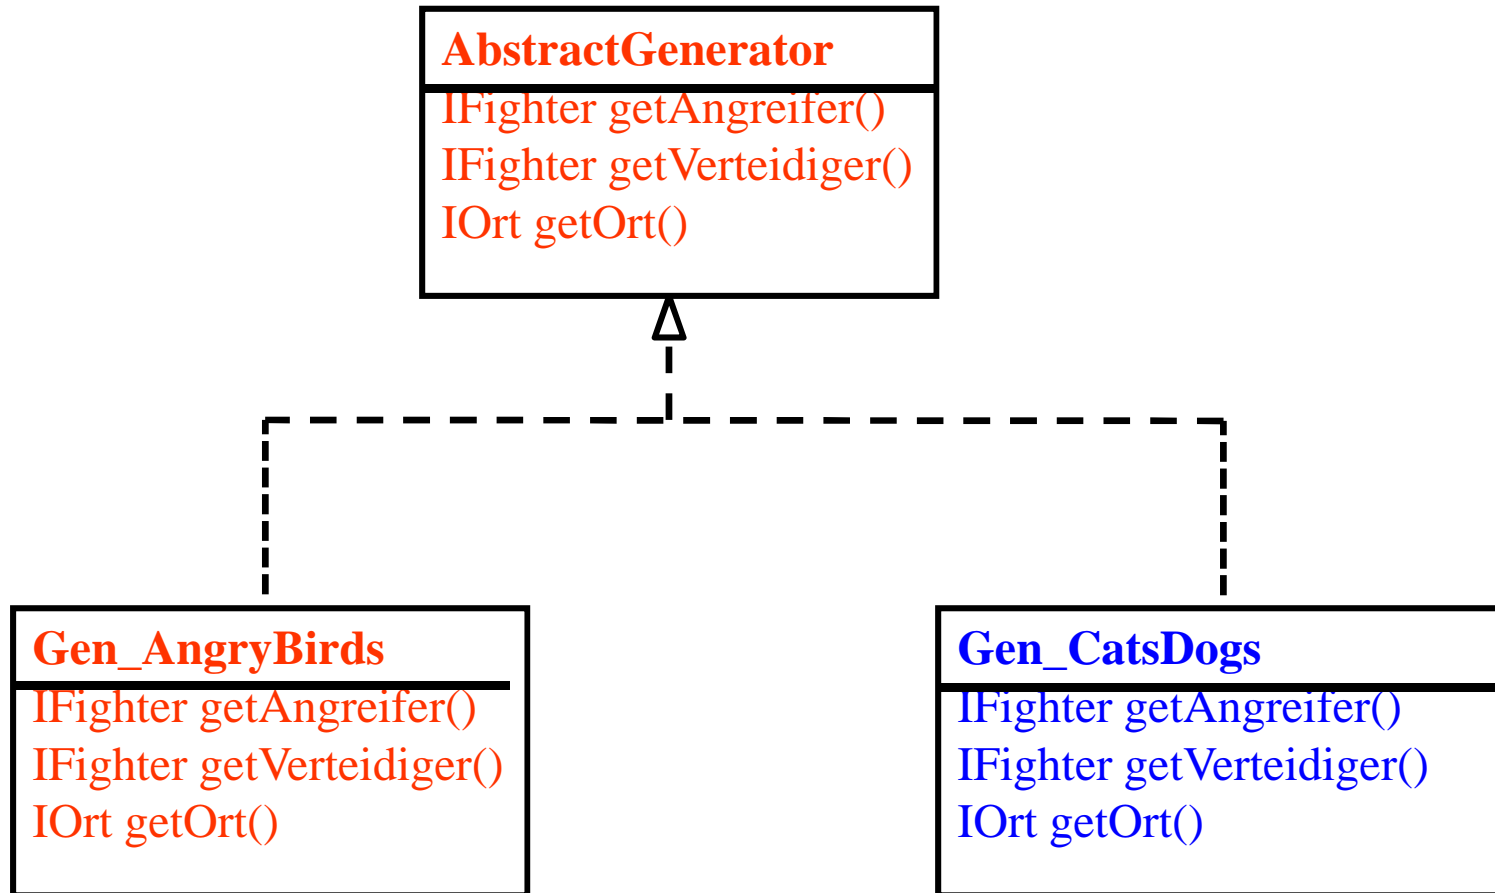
AbstractGenerator
IFighter getAngreifer()
IFighter getVerteidiger()
IOrt getOrt()

Gen_AngryBirds
IFighter getAngreifer()
IFighter getVerteidiger()
IOrt getOrt()

Gen_CatsDogs
IFighter getAngreifer()
IFighter getVerteidiger()
IOrt getOrt()